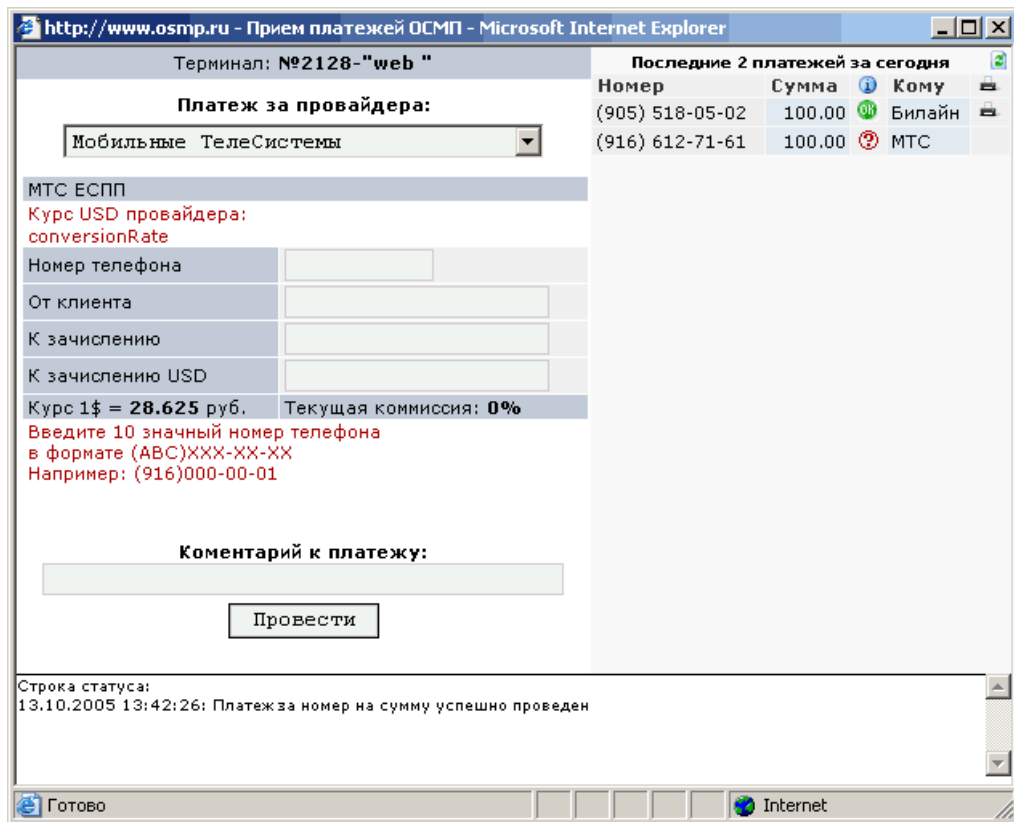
http://www.osmp.ru - Прием платежей ОСМП - Microsoft Internet Explorer

Терминал: №2128-"web "

Платеж за провайдера:

Мобильные ТелеСистемы

МТС ЕСПП

Курс USD провайдера: conversionRate

| Номер телефона | |
|---|---|
| От клиента | |
| К зачислению | |
| К зачислению USD | |
| Курс 1$ = **28.625** руб. | Текущая комиссия: **0%** |

Введите 10 значный номер телефона
в формате (ABC)XXX-XX-XX
Например: (916)000-00-01

Коментарий к платежу:

Провести

Последние 2 платежей за сегодня

| Номер | Сумма | | Кому | |
|---|---|---|---|---|
| (905) 518-05-02 | 100.00 | OK | Билайн | |
| (916) 612-71-61 | 100.00 | ? | МТС | |

Строка статуса:
13.10.2005 13:42:26: Платеж за номер на сумму успешно проведен

Готово

Internet